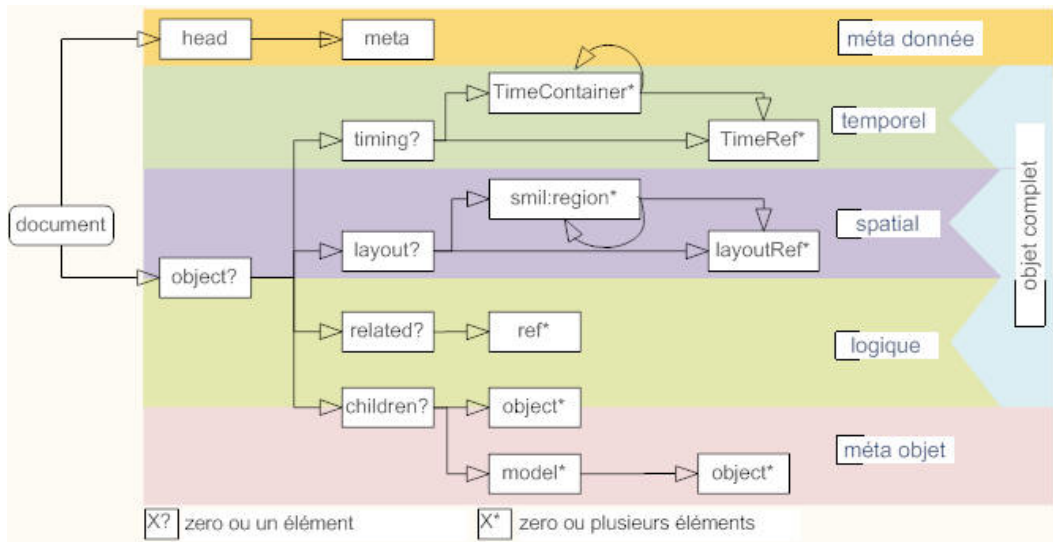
head
meta
méta donnée
TimeContainer*
timing?
TimeRef*
temporel
document
smil:region*
spatial
objet complet
layout?
layoutRef*
object?
related?
ref*
logique
children?
object*
méta objet
model*
object*
X? zero ou un élément
X* zero ou plusieurs éléments